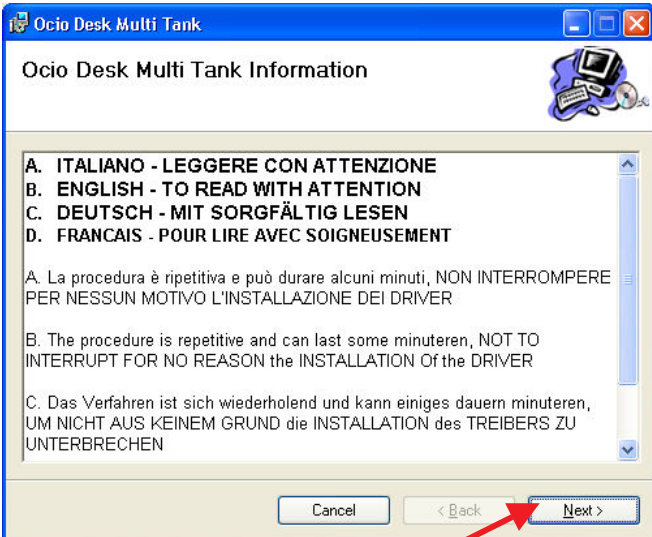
Ocio Desk Multi Tank

Ocio Desk Multi Tank Information

A. ITALIANO - LEGGERE CON ATTENZIONE
B. ENGLISH - TO READ WITH ATTENTION
C. DEUTSCH - MIT SORGFÄLTIG LESEN
D. FRANCAIS - POUR LIRE AVEC SOIGNEUSEMENT

A. La procedura è ripetitiva e può durare alcuni minuti, NON INTERROMPERE PER NESSUN MOTIVO L'INSTALLAZIONE DEI DRIVER

B. The procedure is repetitive and can last some minuteren, NOT TO INTERRUPT FOR NO REASON the INSTALLATION Of the DRIVER

C. Das Verfahren ist sich wiederholend und kann einiges dauern minuteren, UM NICHT AUS KEINEM GRUND die INSTALLATION des TREIBERS ZU UNTERBRECHEN

Cancel
< Back
Next >